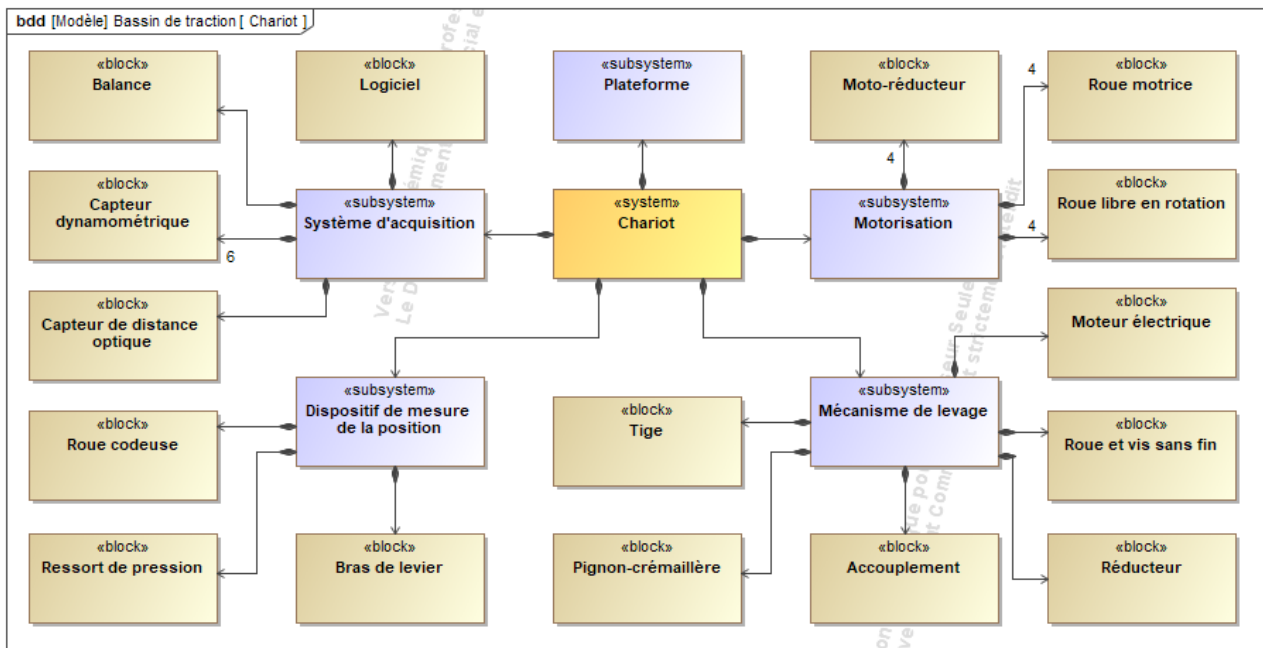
bdd [Modèle] Bassin de traction [ Chariot ]

«block»
Balance

«block»
Logiciel

«subsystem»
Plateforme

«block»
Moto-réducteur

4

«block»
Roue motrice

«block»
Capteur dynamométrique

6

«subsystem»
Système d'acquisition

«system»
Chariot

4

«subsystem»
Motorisation

«block»
Roue libre en rotation

4

«block»
Capteur de distance optique

«block»
Moteur électrique

«subsystem»
Dispositif de mesure de la position

«block»
Roue codeuse

«block»
Tige

«subsystem»
Mécanisme de levage

«block»
Roue et vis sans fin

«block»
Ressort de pression

«block»
Bras de levier

«block»
Pignon-crémaillère

«block»
Accouplement

«block»
Réducteur